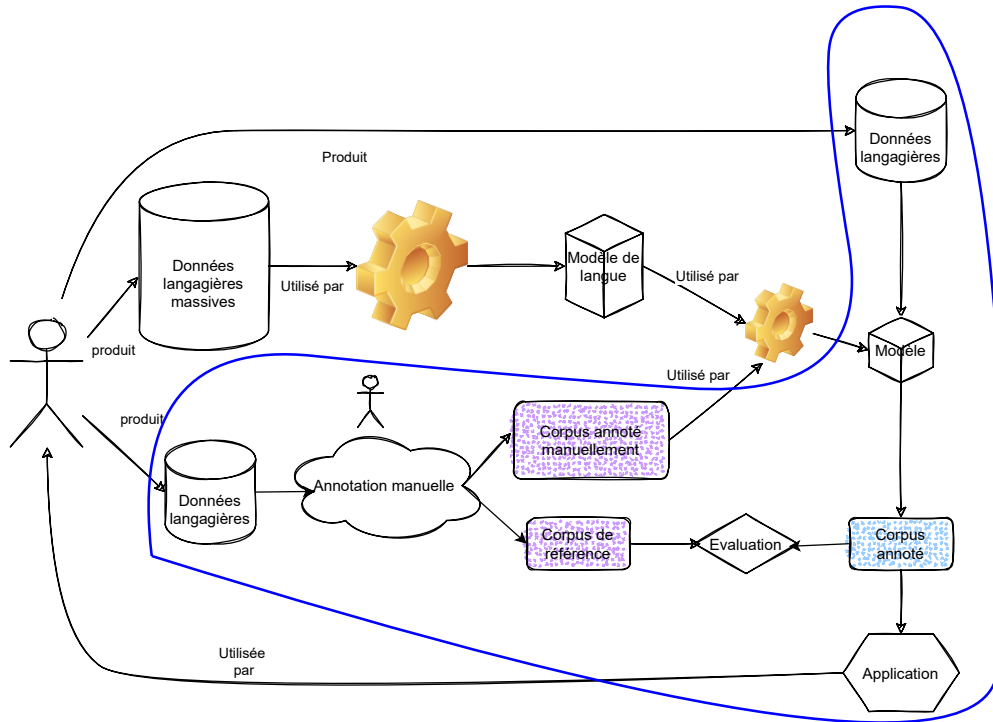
Produit

Données langagières

Données langagières massives

Utilisé par

Modèle de langue

Utilisé par

produit

Modèle

Utilisé par

produit

Corpus annoté manuellement

Données langagières

Annotation manuelle

Corpus de référence

Evaluation

Corpus annoté

Utilisée par

Application